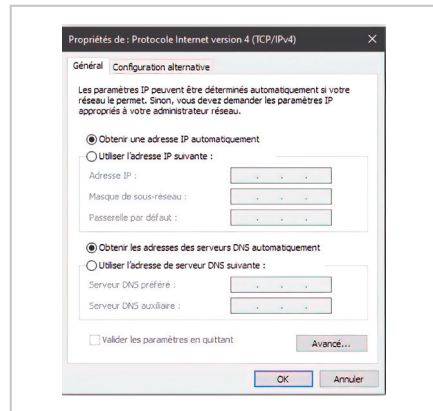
Propriétés de : Protocole Internet version 4 (TCP/IPv4)

Général Configuration alternative

Les paramètres IP peuvent être déterminés automatiquement si votre réseau le permet. Sinon, vous devez demander les paramètres IP appropriés à votre administrateur réseau.

Obtenir une adresse IP automatiquement

Utiliser l'adresse IP suivante :

Adresse IP :

Masque de sous-réseau :

Passerelle par défaut :

Obtenir les adresses des serveurs DNS automatiquement

Utiliser l'adresse de serveur DNS suivante :

Serveur DNS préféré :

Serveur DNS auxiliaire :

Valider les paramètres en quittant

Avancé...

OK Annuler